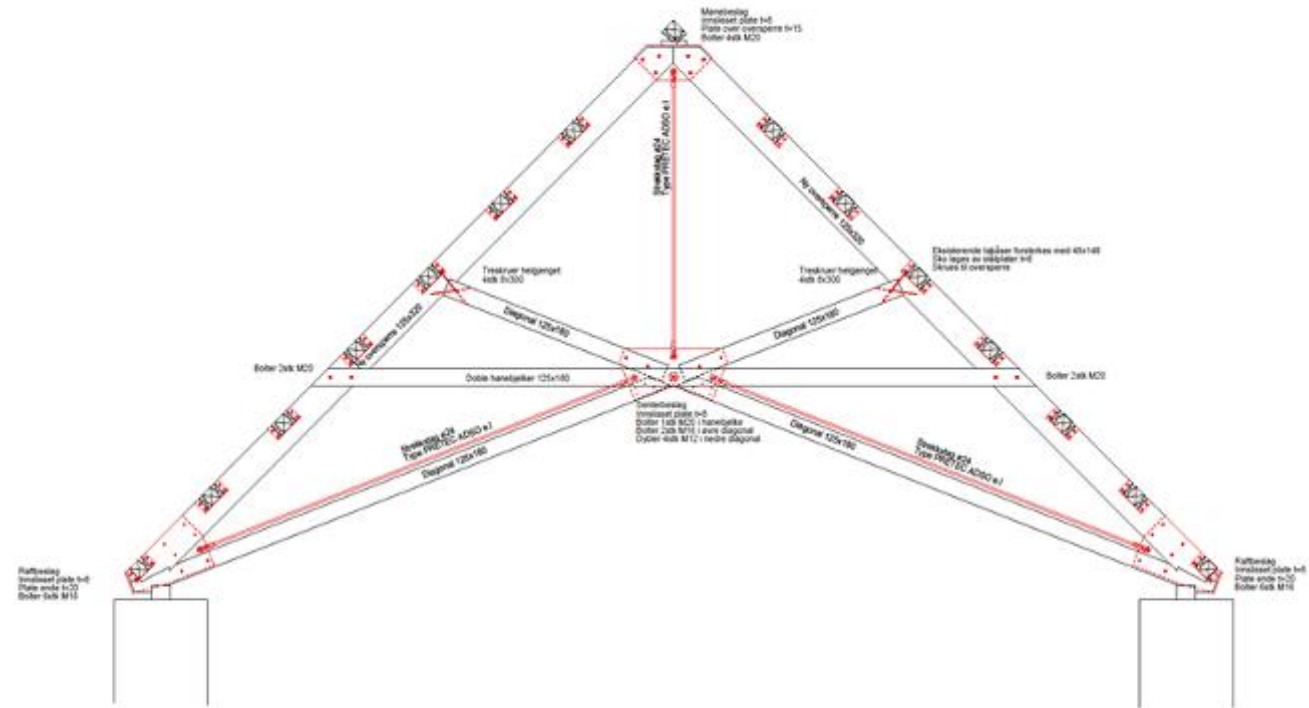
Mønebeslag
Innslisset plate t=8
Plate over oversperre t=15
Bolter 4stk M20

Strekstag ø24
Type PRETEC ADSO e.l

Ny oversperre 125x320

Eksisterende hjålåser forsterkes med 48x148
Sko lages av stålplater t=8
Skrues til oversperre

Treskruer heilgenget
4stk 8x300

Treskruer heilgenget
4stk 8x300

Ny oversperre 125x320

Diagonal 125x180

Diagonal 125x180

Bolter 2stk M20

Doble hanebjelker 125x180

Bolter 2stk M20

Senterbeslag
Innslisset plate t=8
Bolter 1stk M20 i hanebjelke
Bolter 2stk M16 i øvre diagonal
Dybler 4stk M12 i nedre diagonal

Strekstag ø24
Type PRETEC ADSO e.l

Diagonal 125x180

Diagonal 125x180

Strekstag ø24
Type PRETEC ADSO e.l

Raftbeslag
Innslisset plate t=8
Plate ende t=20
Bolter 6stk M16

Raftbeslag
Innslisset plate t=8
Plate ende t=20
Bolter 6stk M16